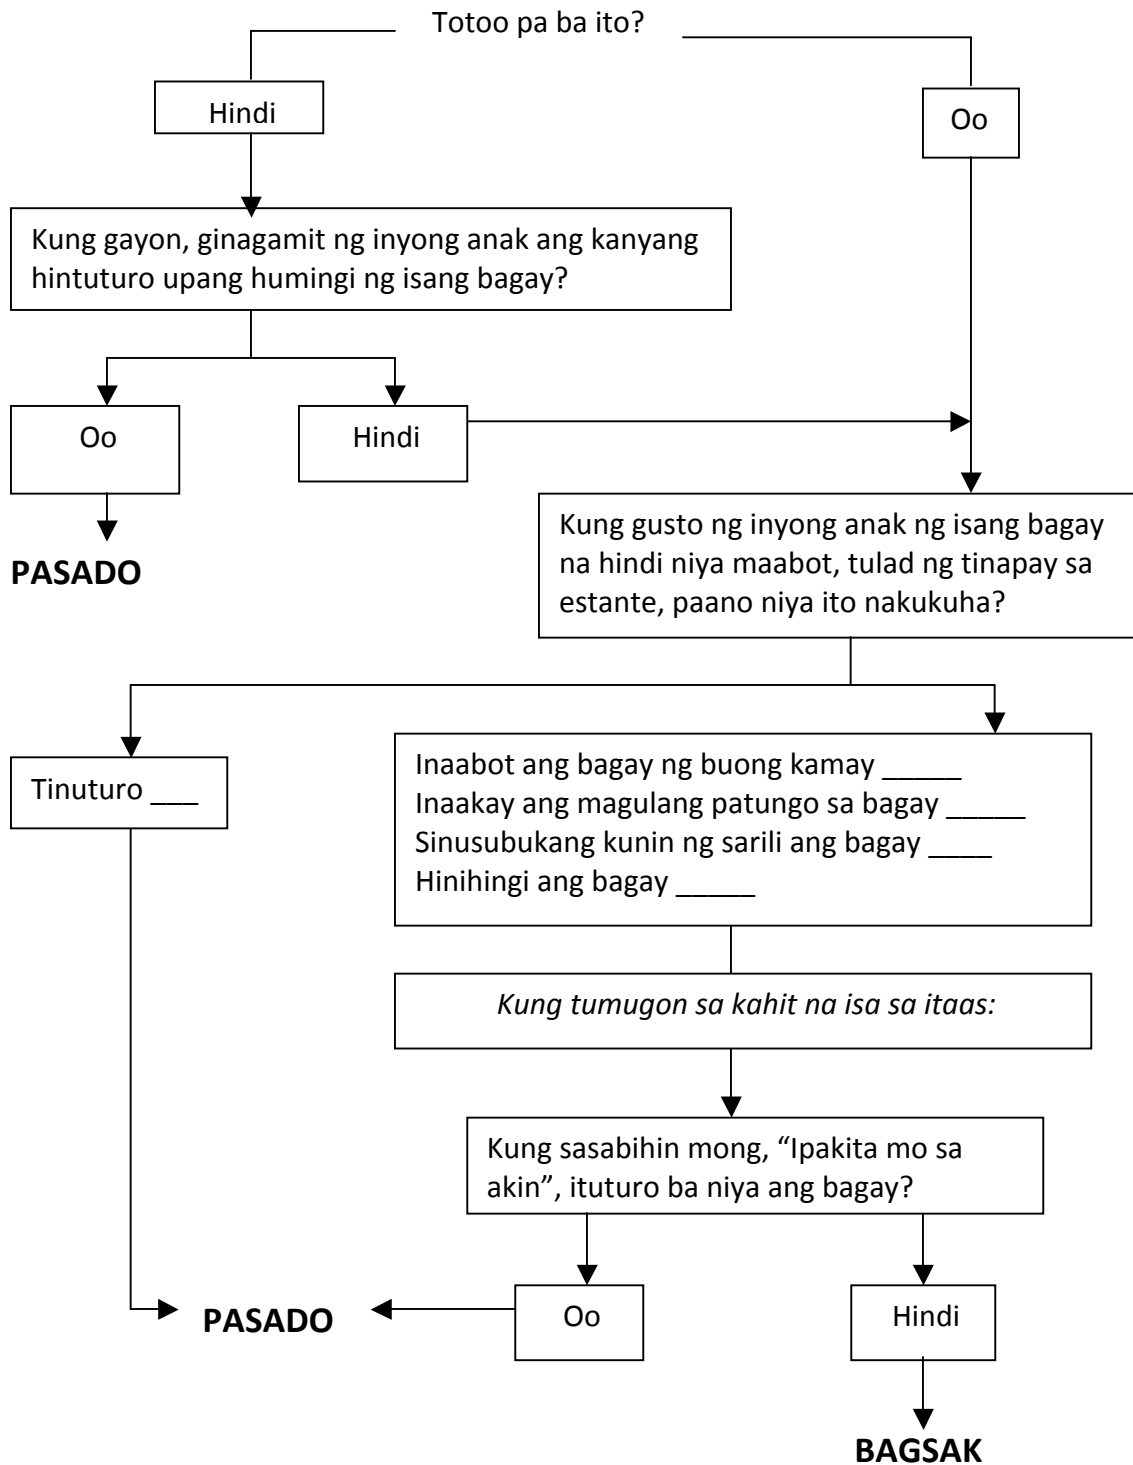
Totoo pa ba ito?

Hindi

Oo

Kung gayon, ginagamit ng inyong anak ang kanyang hintuturo upang humingi ng isang bagay?

Oo

Hindi

PASADO

Kung gusto ng inyong anak ng isang bagay na hindi niya maabot, tulad ng tinapay sa estante, paano niya ito nakukuha?

Tinuturo ___

Inaabot ang bagay ng buong kamay _____
Inaakay ang magulang patungo sa bagay _____
Sinusubukang kunin ng sarili ang bagay ____
Hinihingi ang bagay _____

*Kung tumugon sa kahit na isa sa itaas:*

Kung sasabihin mong, “Ipakita mo sa akin”, ituturo ba niya ang bagay?

PASADO

Oo

Hindi

BAGSAK